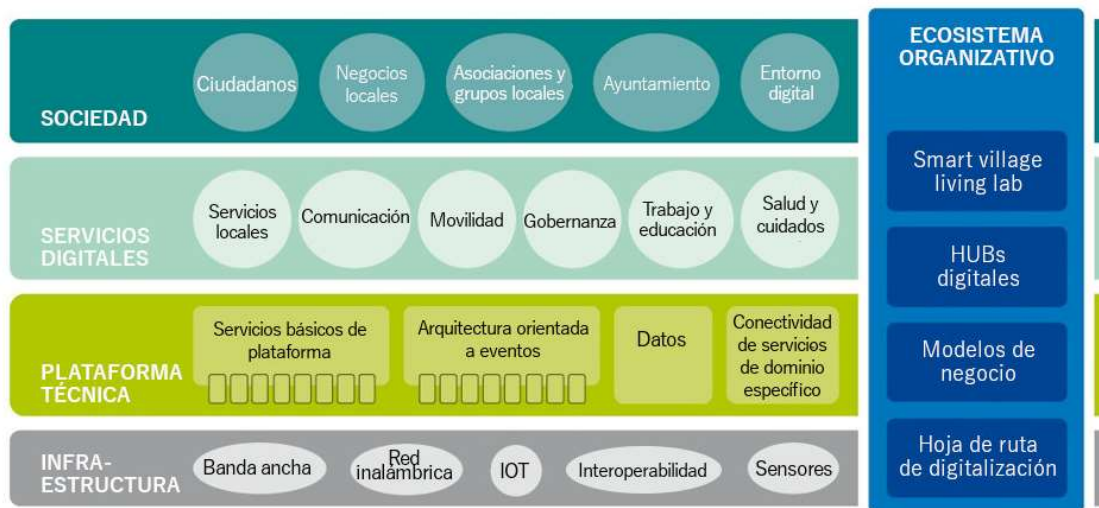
SOCIEDAD

Ciudadanos

Negocios locales

Asociaciones y grupos locales

Ayuntamiento

Entorno digital

SERVICIOS DIGITALES

Servicios locales

Comunicación

Movilidad

Gobernanza

Trabajo y educación

Salud y cuidados

PLATAFORMA TÉCNICA

Servicios básicos de plataforma

Arquitectura orientada a eventos

Datos

Conectividad de servicios de dominio específico

INFRAESTRUCTURA

Banda ancha

Red inalámbrica

IOT

Interoperabilidad

Sensores

ECOSISTEMA ORGANIZATIVO

Smart village living lab

HUBs digitales

Modelos de negocio

Hoja de ruta de digitalización